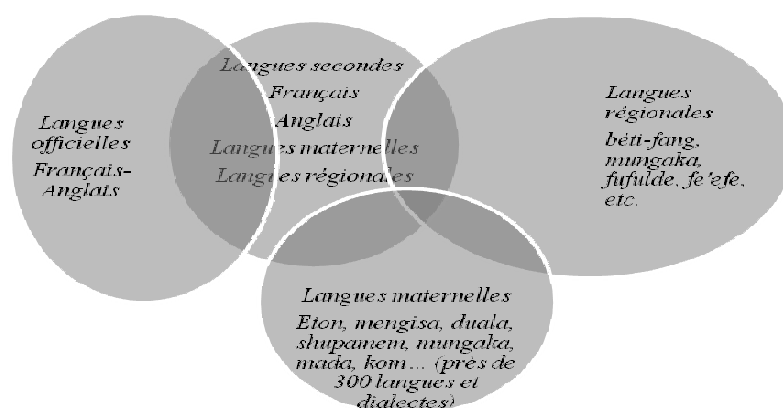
Langues officielles
Français-Anglais

Langues secondes
Français
Anglais
Langues maternelles
Langues régionales

Langues régionales
béti-fang, mungaka, fufulde, fe'efe, etc.

Langues maternelles
Eton, mengisa, duala, shupamem, mungaka, mada, kom... (près de 300 langues et dialectes)